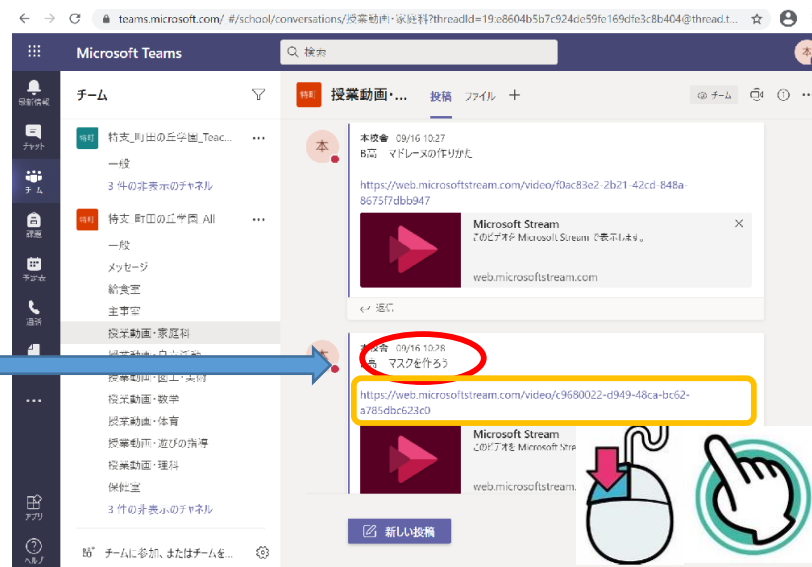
teams.microsoft.com/_#/school/conversations/授業動画・家庭科?threadId=19:e8604b5b7c924de59fc169dfe3c8b404@thread.t...

Microsoft Teams

検索

本

最新情報

チャット

チーム

課題

予定表

通話

アプリ

ヘルプ

チーム

特町 特支_町田の丘学園_Teac... ...

一般

3 件の非表示のチャネル

特町 特支 町田の丘学園 All ...

一般

メッセージ

給食室

主事室

授業動画・家庭科

授業動画・自立活動

授業動画・図工・美術

授業動画・数学

授業動画・体育

授業動画・遊びの指導

授業動画・理科

保健室

3 件の非表示のチャネル

チームに参加、またはチームを...

特町 授業動画・... 投稿 ファイル +

チーム

本校舎 09/16 10:27
B高 マドレーヌの作りかた

https://web.microsoftstream.com/video/f0ac83e2-2b21-42cd-848a-8675f7dbb947

Microsoft Stream
このビデオを Microsoft Stream で表示します。
web.microsoftstream.com

返信

本校舎 09/16 10:28
B高 マスクを作ろう

https://web.microsoftstream.com/video/c9680022-d949-48ca-bc62-a785dbc623c0

Microsoft Stream
このビデオを Microsoft Stream で表示します。
web.microsoftstream.com

新しい投稿